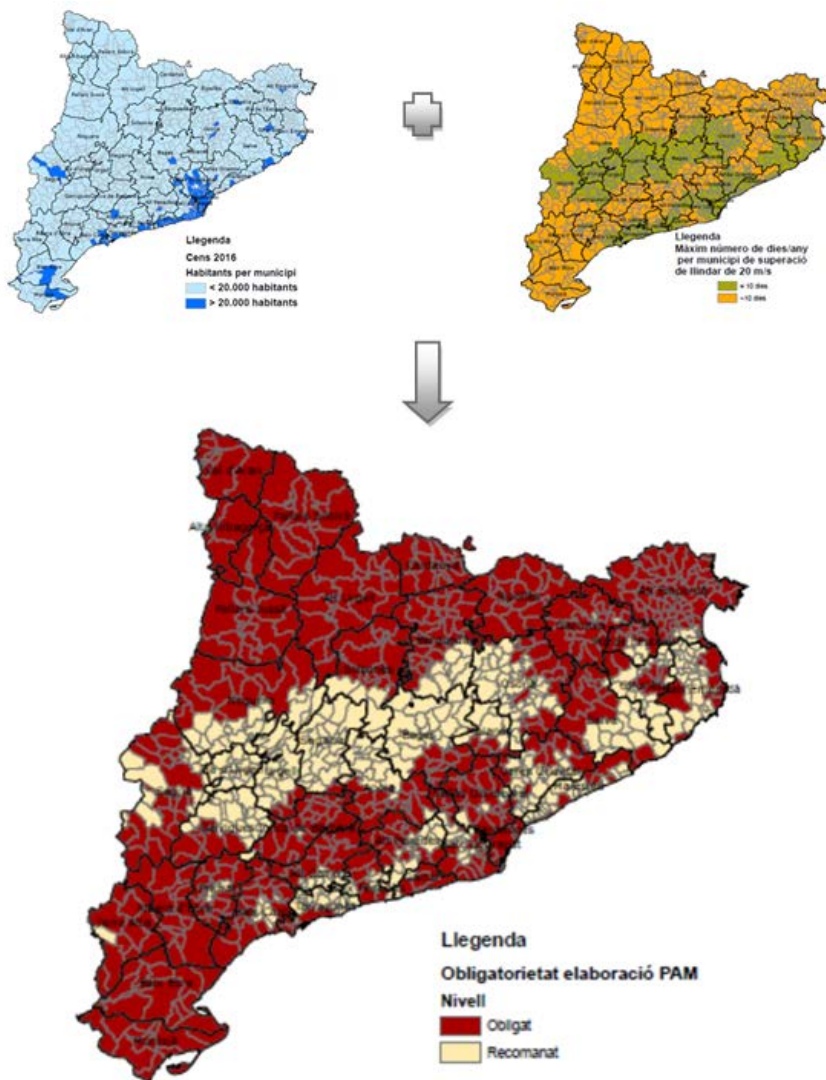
Llegenda
Cens 2016
Habitants per municipi
< 20.000 habitants
> 20.000 habitants

Llegenda
Màxim número de dies/any per municipi de superació de llindar de 20 m/s
< 10 dies
>10 dies

Llegenda
Obligatorietat elaboració PAM
Nivell
Obligat
Recomanat